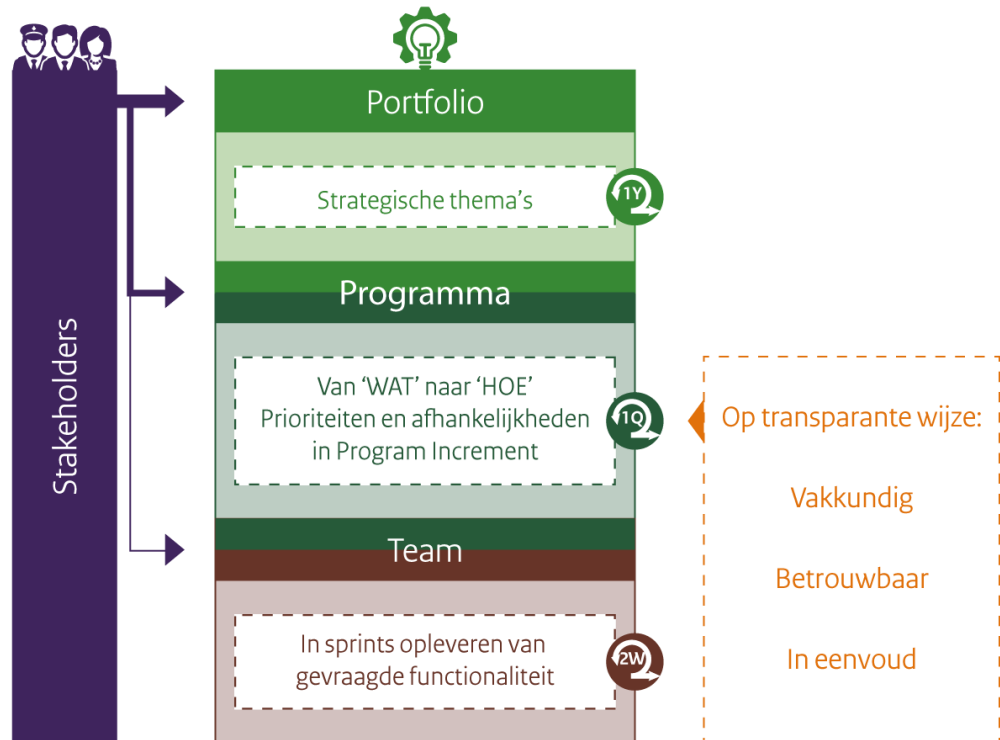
Stakeholders

Portfolio

Strategische thema's

1Y

Programma

Van 'WAT' naar 'HOE'
Prioriteiten en afhankelijkheden in Program Increment

1Q

Team

In sprints opleveren van gevraagde functionaliteit

2W

Op transparante wijze:

Vakkundig

Betrouwbaar

In eenvoud